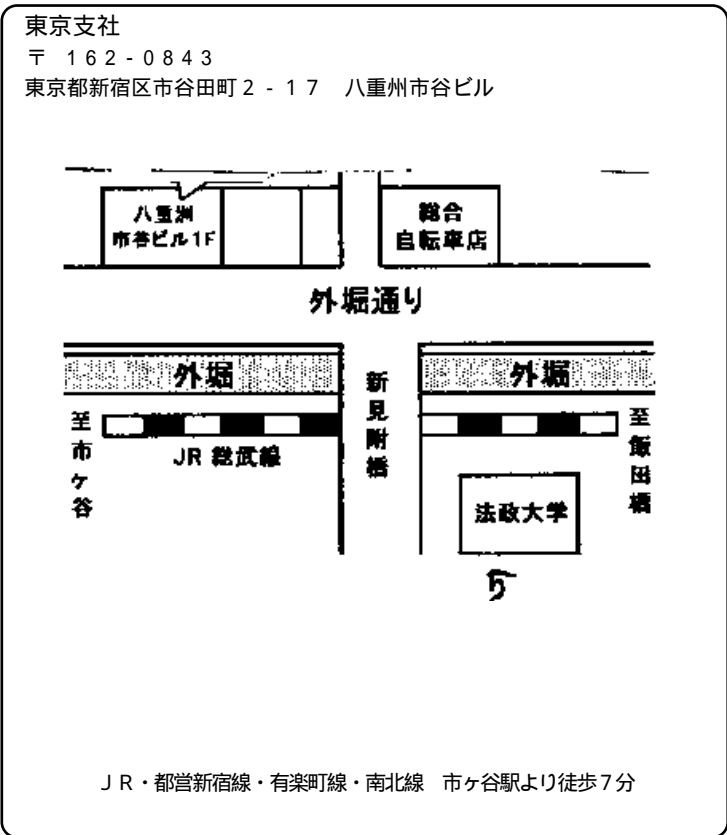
東京支社
〒 162-0843
東京都新宿区市谷田町２－１７　八重州市谷ビル

八重洲
市谷ビル1F

総合
自転車店

外堀通り

外堀

外堀

新
見
附
橋

至
市
ヶ
谷

JR 総武線

至
飯
田
橋

法政大学

JR・都営新宿線・有楽町線・南北線　市ヶ谷駅より徒歩7分